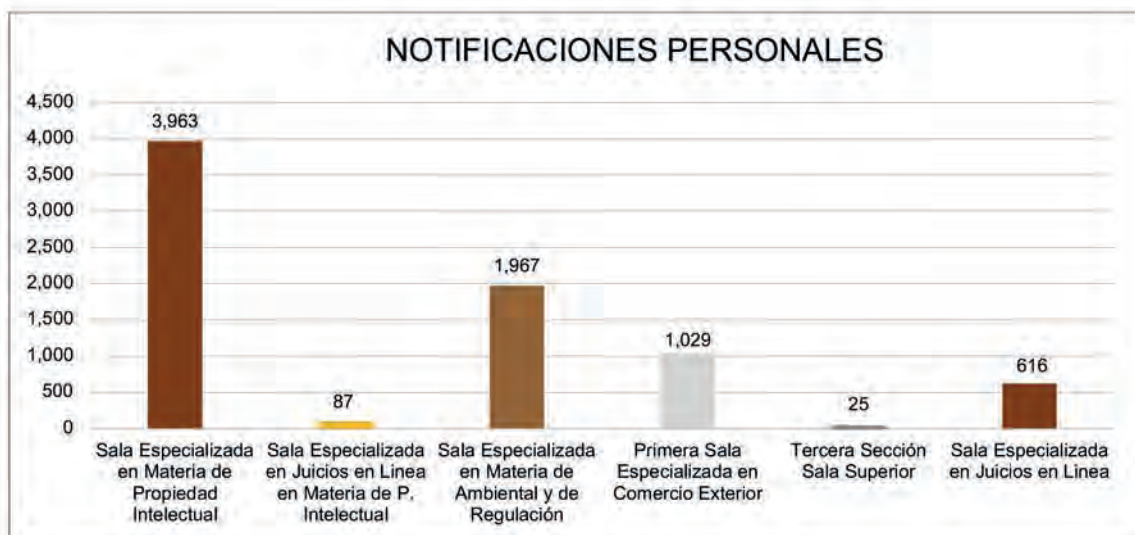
NOTIFICACIONES PERSONALES

4,500
4,000
3,500
3,000
2,500
2,000
1,500
1,000
500
0

3,963
87
1,967
1,029
25
616

Sala Especializada en Materia de Propiedad Intelectual
Sala Especializada en Juicios en Linea en Materia de P. Intelectual
Sala Especializada en Materia de Ambiental y de Regulación
Primera Sala Especializada en Comercio Exterior
Tercera Sección Sala Superior
Sala Especializada en Juicios en Linea